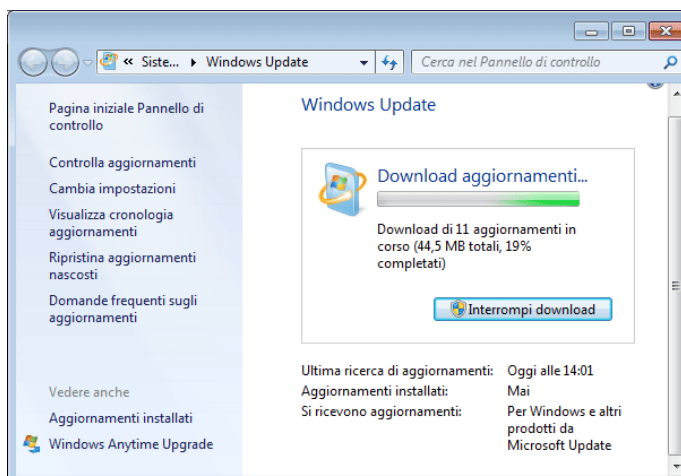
« Siste... ▸ Windows Update

Cerca nel Pannello di controllo

Pagina iniziale Pannello di controllo

Controlla aggiornamenti

Cambia impostazioni

Visualizza cronologia aggiornamenti

Ripristina aggiornamenti nascosti

Domande frequenti sugli aggiornamenti

Vedere anche

Aggiornamenti installati

Windows Anytime Upgrade

Windows Update

Download aggiornamenti...

Download di 11 aggiornamenti in corso (44,5 MB totali, 19% completati)

Interrompi download

| | |
|---|---|
| Ultima ricerca di aggiornamenti: | Oggi alle 14:01 |
| Aggiornamenti installati: | Mai |
| Si ricevono aggiornamenti: | Per Windows e altri prodotti da Microsoft Update |